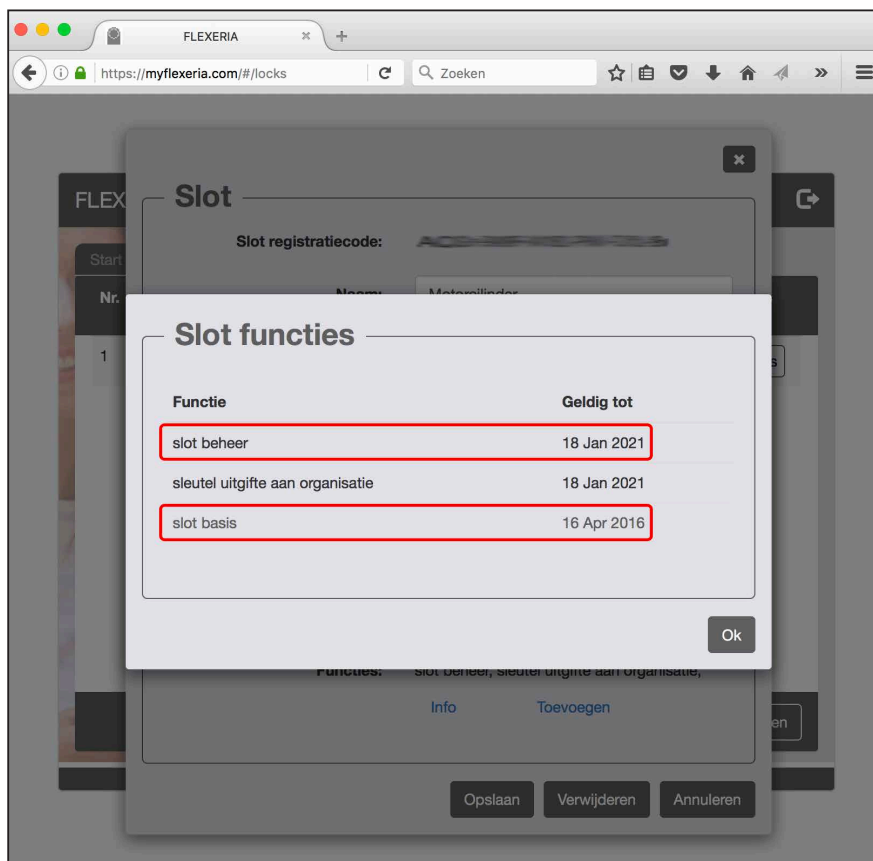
FLEXERIA

https://myflexeria.com/#/locks

Zoeken

FLEX

Start

Nr.

1

×

Slot

Slot registratiecode: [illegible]

Naam: Motorcilinder

Slot functies

| Functie | Geldig tot |
|---|---|
| slot beheer | 18 Jan 2021 |
| sleutel uitgifte aan organisatie | 18 Jan 2021 |
| slot basis | 16 Apr 2016 |

Ok

Functies: slot beheer, sleutel uitgifte aan organisatie,

Info Toevoegen

Opslaan Verwijderen Annuleren